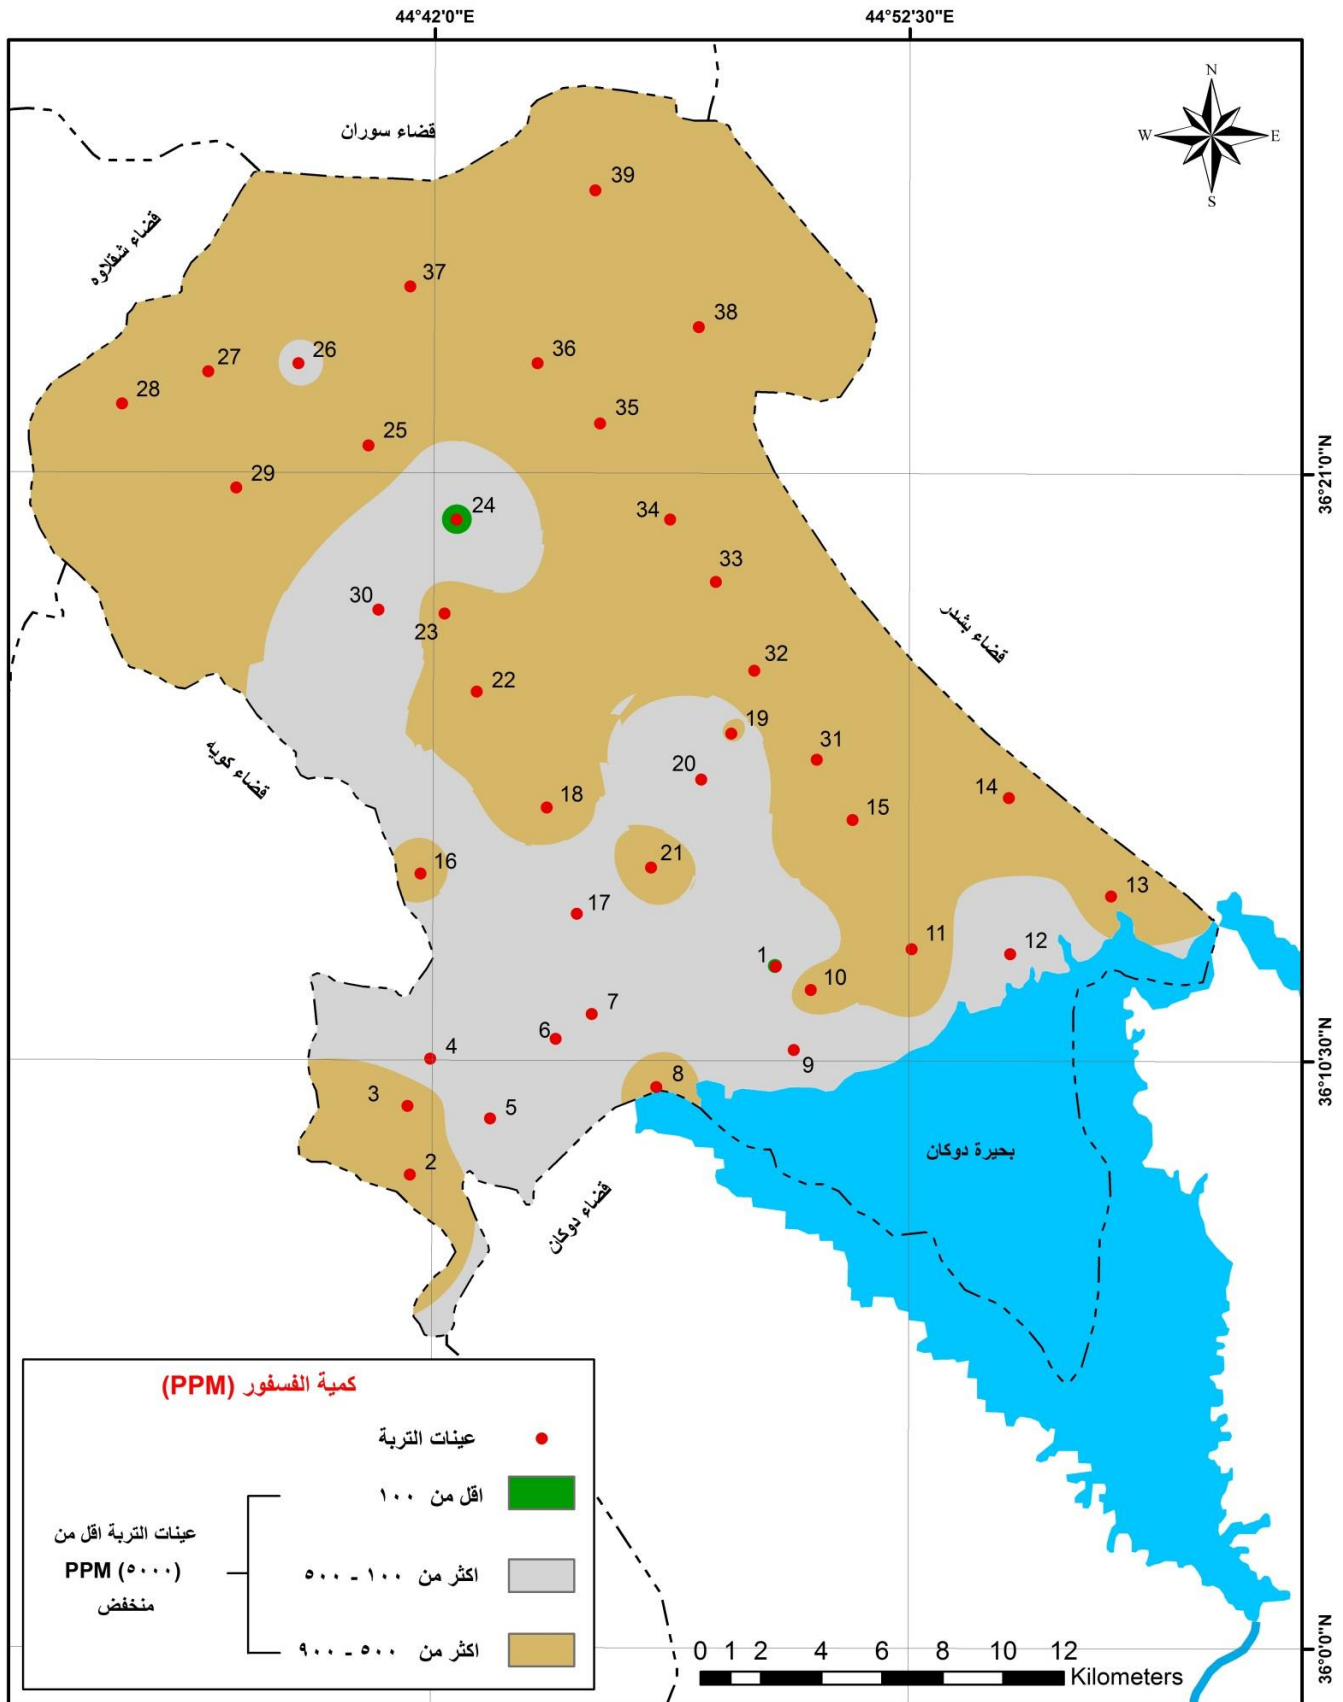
44°42'0"E
44°52'30"E
N
W
E
S
قضاء سوران
قضاء شقلاوه
قضاء بشدر
قضاء كويه
قضاء دوكان
بحيرة دوكان
36°21'0"N
36°10'30"N
36°0'0"N
39
37
38
26
27
36
28
35
25
29
24
34
33
30
23
32
22
19
31
20
18
15
14
16
21
13
17
11
12
1
10
7
6
4
9
3
8
5
2
كمية الفسفور (PPM)
عينات التربة
اقل من ١٠٠
اكثر من ١٠٠ - ٥٠٠
اكثر من ٥٠٠ - ٩٠٠
عينات التربة اقل من (٥٠٠٠) PPM منخفض
0 1 2 4 6 8 10 12 Kilometers